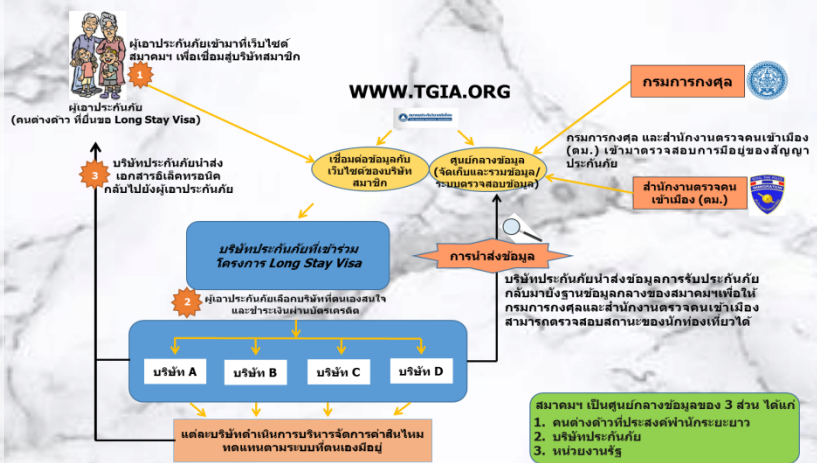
ผู้เอาประกันภัยเข้ามาที่เว็บไซต์สมาคมฯ เพื่อเชื่อมสู่บริษัทสมาชิก

1

ผู้เอาประกันภัย
(คนต่างด้าว ที่ยื่นขอ Long Stay Visa)

WWW.TGIA.ORG

กรมการกงสุล

กรมการกงสุล และสำนักงานตรวจคนเข้าเมือง (ตม.) เข้ามาตรวจสอบการมีอยู่ของสัญญาประกันภัย

3

บริษัทประกันภัยนำส่งเอกสารอิเล็คทรอนิคกลับไปยังผู้เอาประกันภัย

เชื่อมต่อข้อมูลกับเว็บไซต์ของบริษัทสมาชิก

ศูนย์กลางข้อมูล
(จัดเก็บและรวมข้อมูล/ระบบตรวจสอบข้อมูล)

สำนักงานตรวจคนเข้าเมือง (ตม.)

บริษัทประกันภัยที่เข้าร่วมโครงการ Long Stay Visa

การนำส่งข้อมูล

บริษัทประกันภัยนำส่งข้อมูลการรับประกันภัยกลับมายังฐานข้อมูลกลางของสมาคมฯเพื่อให้กรมการกงสุลและสำนักงานตรวจคนเข้าเมืองสามารถตรวจสอบสถานะของนักท่องเที่ยวได้

2

ผู้เอาประกันภัยเลือกบริษัทที่ตนเองสนใจและชำระเงินผ่านบัตรเครดิต

บริษัท A

บริษัท B

บริษัท C

บริษัท D

แต่ละบริษัทดำเนินการบริหารจัดการค่าสินไหมทดแทนตามระบบที่ตนเองมีอยู่

สมาคมฯ เป็นศูนย์กลางข้อมูลของ 3 ส่วน ได้แก่
1. คนต่างด้าวที่ประสงค์พำนักระยะยาว
2. บริษัทประกันภัย
3. หน่วยงานรัฐ